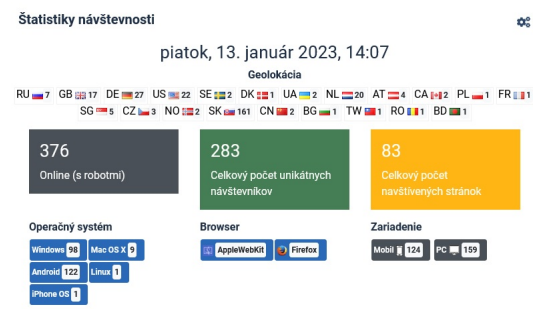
Štatistiky návštevnosti

piatok, 13. január 2023, 14:07

Geolokácia

RU 7 GB 17 DE 27 US 22 SE 2 DK 1 UA 2 NL 20 AT 4 CA 2 PL 1 FR 1
SG 5 CZ 3 NO 2 SK 161 CN 2 BG 1 TW 1 RO 1 BD 1

376
Online (s robotmi)

283
Celkový počet unikátnych návštevníkov

83
Celkový počet navštívených stránok

Operačný systém
Windows 98 Mac OS X 9
Android 122 Linux 1
iPhone OS 1

Browser
AppleWebKit Firefox

Zariadenie
Mobil 124 PC 159